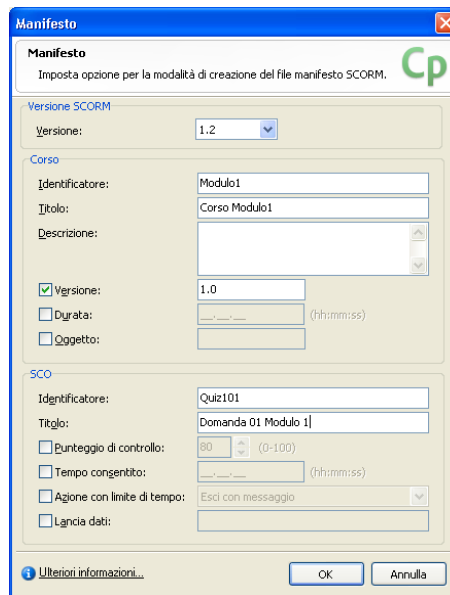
Manifesto

Manifesto
Imposta opzione per la modalità di creazione del file manifesto SCORM.

Cp

Versione SCORM
Versione: 1.2

Corso
Identificatore: Modulo1
Titolo: Corso Modulo1
Descrizione:
Versione: 1.0
Durata: __:__:__ (hh:mm:ss)
Oggetto:

SCO
Identificatore: Quiz101
Titolo: Domanda 01 Modulo 1
Punteggio di controllo: 80 (0-100)
Tempo consentito: __:__:__ (hh:mm:ss)
Azione con limite di tempo: Esci con messaggio
Lancia dati:

Ulteriori informazioni...
OK
Annulla